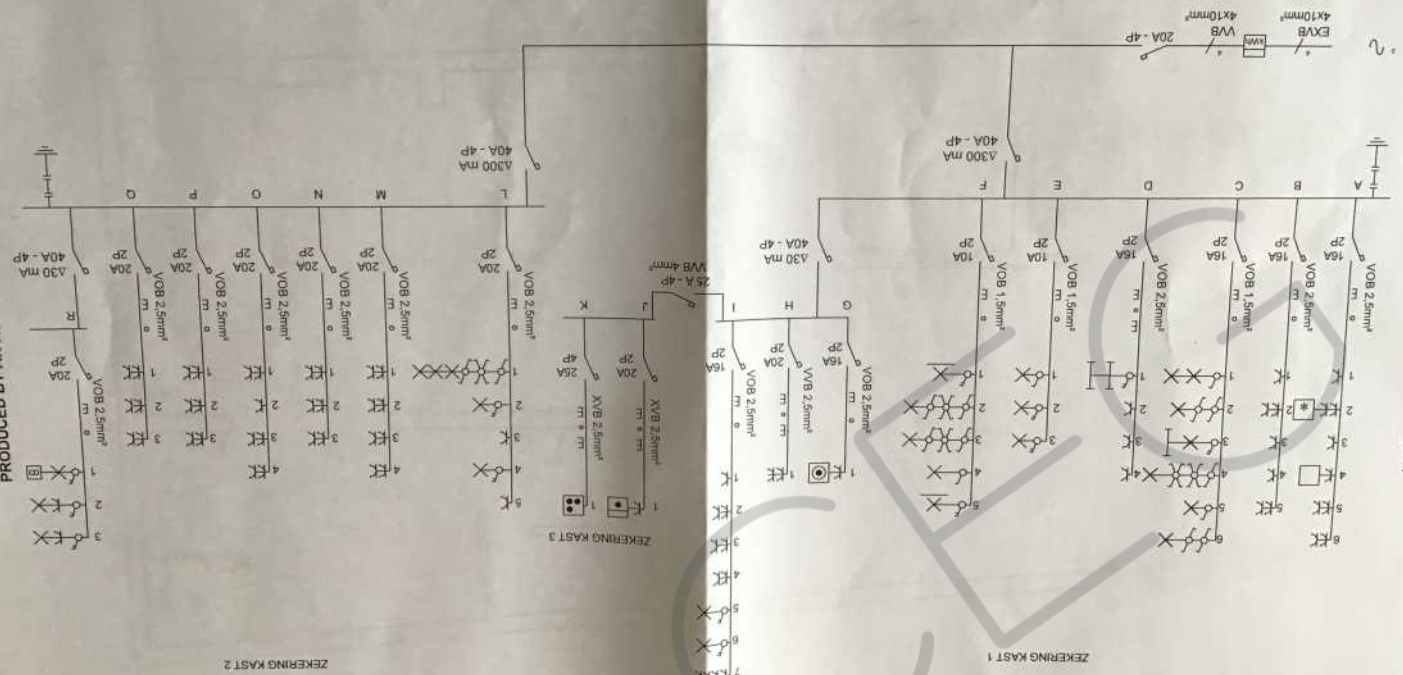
EXVB
4x10mm²
VVB
4x10mm²
20A - 4P

Δ300 mA
40A - 4P

A
16A
2P
VOB 2,5mm²
1 2 3 4 5 6

B
16A
2P
VOB 2,5mm²
1 2 3 4 5

C
16A
2P
VOB 1,5mm²
1 2 3 4 5 6

D
16A
2P
VOB 2,5mm²
1 2 3 4 5

E
10A
2P
VOB 1,5mm²
1 2 3

F
10A
2P
VOB 1,5mm²
1 2 3 4 5

Δ30 mA
40A - 4P

G
16A
2P
VOB 2,5mm²
1

H
20A
2P
VVB 2,5mm²
1

I
16A
2P
VOB 2,5mm²
1 2 3 4 5 6 7

ZEKERING KAST 1

25 A - 4P
VVB 4mm²

J
20A
2P
XVB 2,5mm²
1

K
25A
4P
XVB 2,5mm²
1

ZEKERING KAST 3

Δ300 mA
40A - 4P

L
20A
2P
VOB 2,5mm²
1 2 3 4 5

M
20A
2P
VOB 2,5mm²
1 2 3 4

N
20A
2P
VOB 2,5mm²
1 2 3 4

O
20A
2P
VOB 2,5mm²
1 2 3 4

P
20A
2P
VOB 2,5mm²
1 2 3

Q
20A
2P
VOB 2,5mm²
1 2 3

Δ30 mA
40A - 4P

R
20A
2P
VOB 2,5mm²
1 2 3

ZEKERING KAST 2

PRODUCED BY